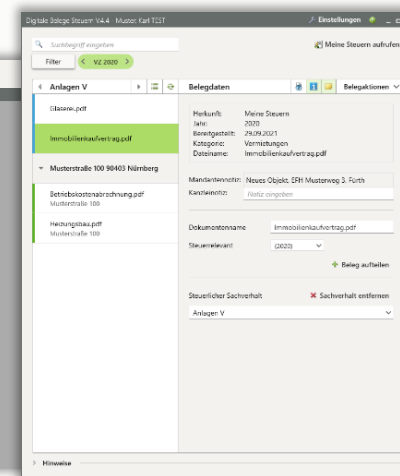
Digitale Belege Steuern V4.4 - Muster Karl TEST
Einstellungen

Suchbegriff eingeben
Meine Steuern aufrufen
Filter
VZ 2020

Anlagen V
Glaserei.pdf
Immobilienkaufvertrag.pdf
Musterstraße 100 90403 Nürnberg
Betriebskostenabrechnung.pdf
Musterstraße 100
Heizungsbau.pdf
Musterstraße 100

Belegdaten
Belegaktionen

Herkunft: Meine Steuern
Jahr: 2020
Bereitgestellt: 29.09.2021
Kategorie: Vermietungen
Dateiname: Immobilienkaufvertrag.pdf

Mandantennotiz: Neues Objekt, EFH Musterweg 3, Fürth
Kanzleinotiz: Notiz eingeben

Dokumentenname: Immobilienkaufvertrag.pdf
Steuerrelevant: (2020)

Beleg aufteilen

Steuerlicher Sachverhalt
Sachverhalt entfernen
Anlagen V

Hinweise